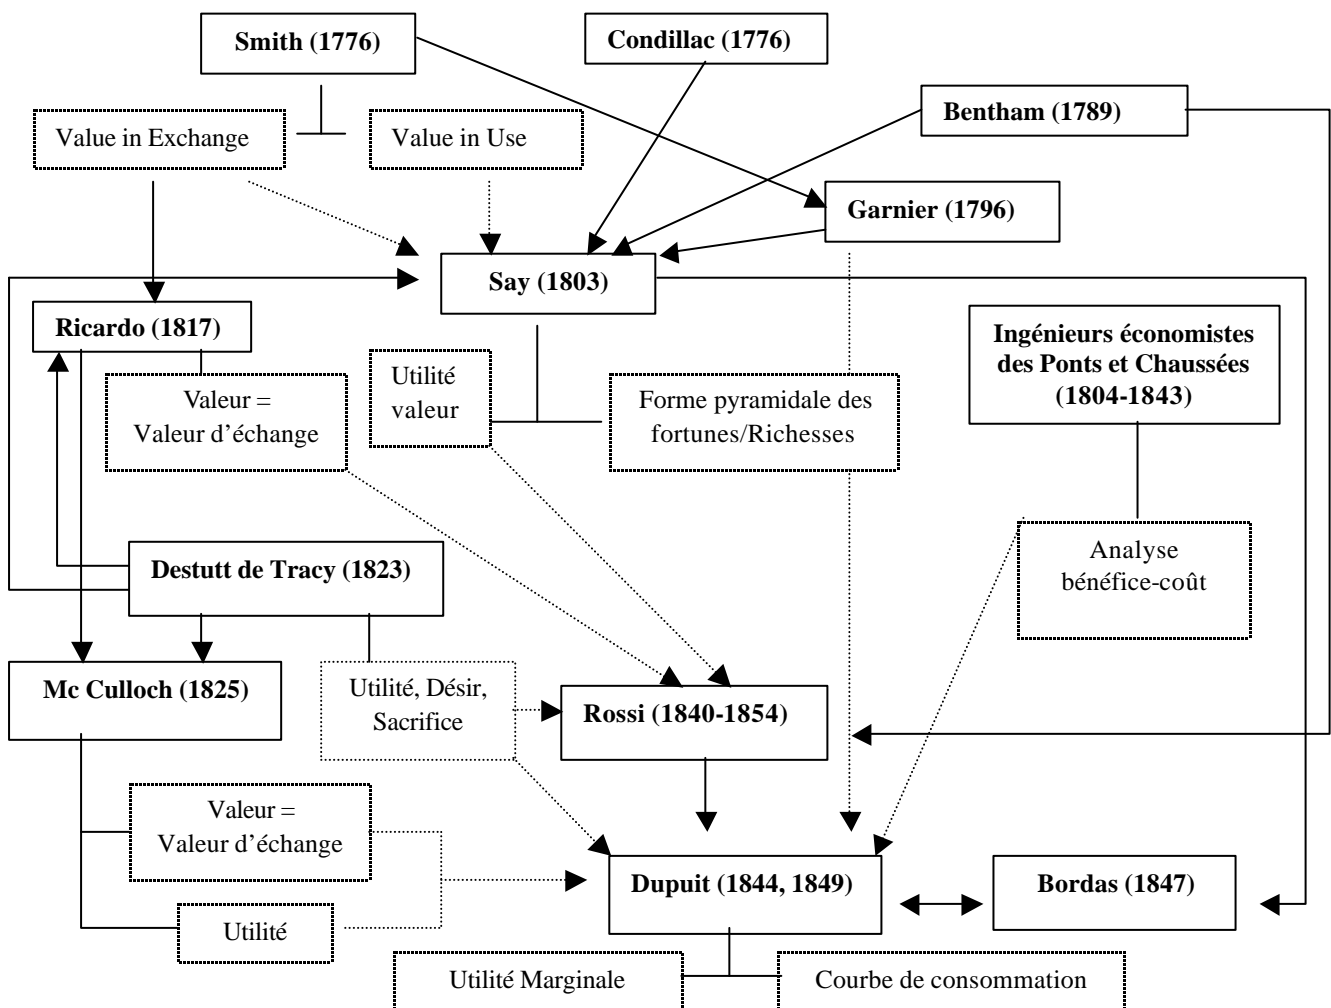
Smith (1776)

Condillac (1776)

Value in Exchange

Value in Use

Bentham (1789)

Garnier (1796)

Say (1803)

Ricardo (1817)

Ingénieurs économistes des Ponts et Chaussées (1804-1843)

Valeur = Valeur d'échange

Utilité valeur

Forme pyramidale des fortunes/Richesses

Analyse bénéfice-coût

Destutt de Tracy (1823)

Mc Culloch (1825)

Utilité, Désir, Sacrifice

Rossi (1840-1854)

Valeur = Valeur d'échange

Dupuit (1844, 1849)

Bordas (1847)

Utilité

Utilité Marginale

Courbe de consommation